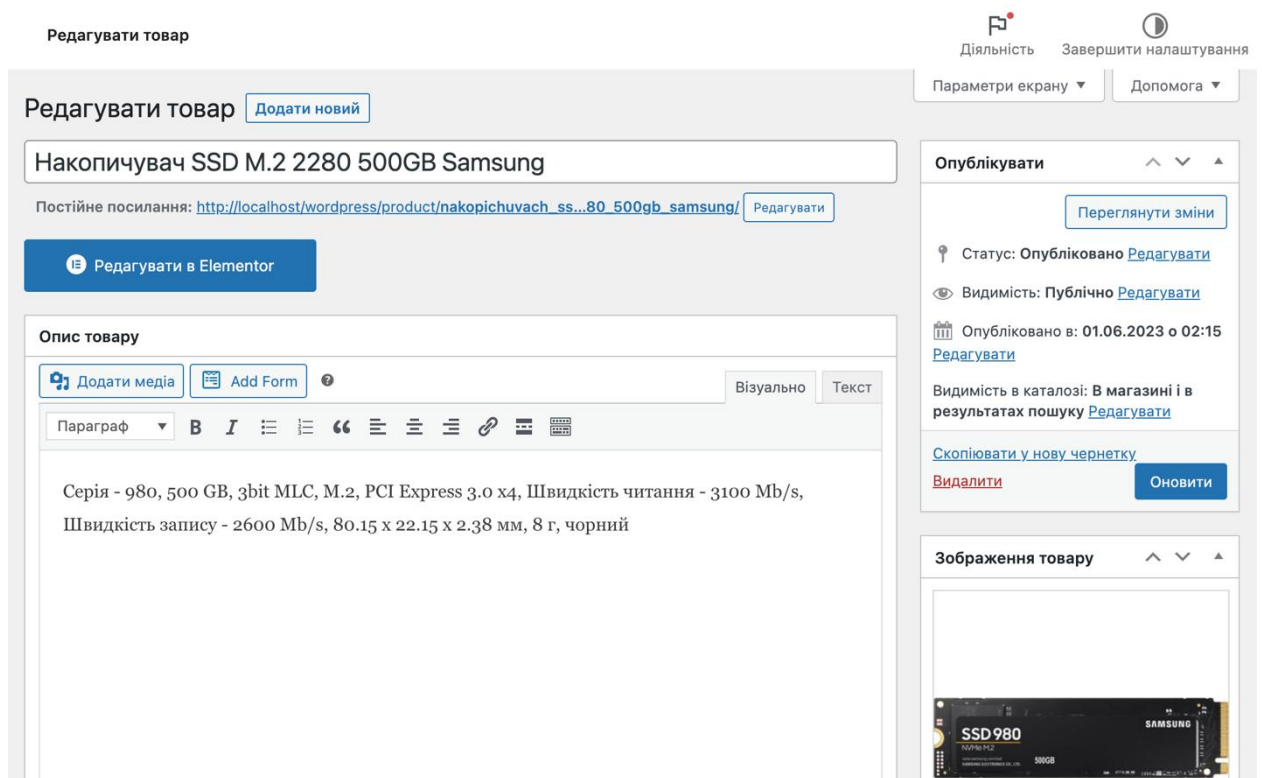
Редагувати товар

Діяльність Завершити налаштування

Параметри екрану ▼ Допомога ▼

Редагувати товар Додати новий

Накопичувач SSD M.2 2280 500GB Samsung

Постійне посилання: http://localhost/wordpress/product/nakopichuvach_ss...80_500gb_samsung/ Редагувати

Редагувати в Elementor

Опис товару

Додати медіа Add Form

Візуально Текст

Параграф

Серія - 980, 500 GB, 3bit MLC, M.2, PCI Express 3.0 x4, Швидкість читання - 3100 Mb/s, Швидкість запису - 2600 Mb/s, 80.15 x 22.15 x 2.38 мм, 8 г, чорний

Опублікувати

Переглянути зміни

Статус: Опубліковано Редагувати

Видимість: Публічно Редагувати

Опубліковано в: 01.06.2023 о 02:15 Редагувати

Видимість в каталозі: В магазині і в результатах пошуку Редагувати

Скопіювати у нову чернетку

Видалити

Оновити

Зображення товару

SAMSUNG

SSD 980

NVMe M.2

500GB